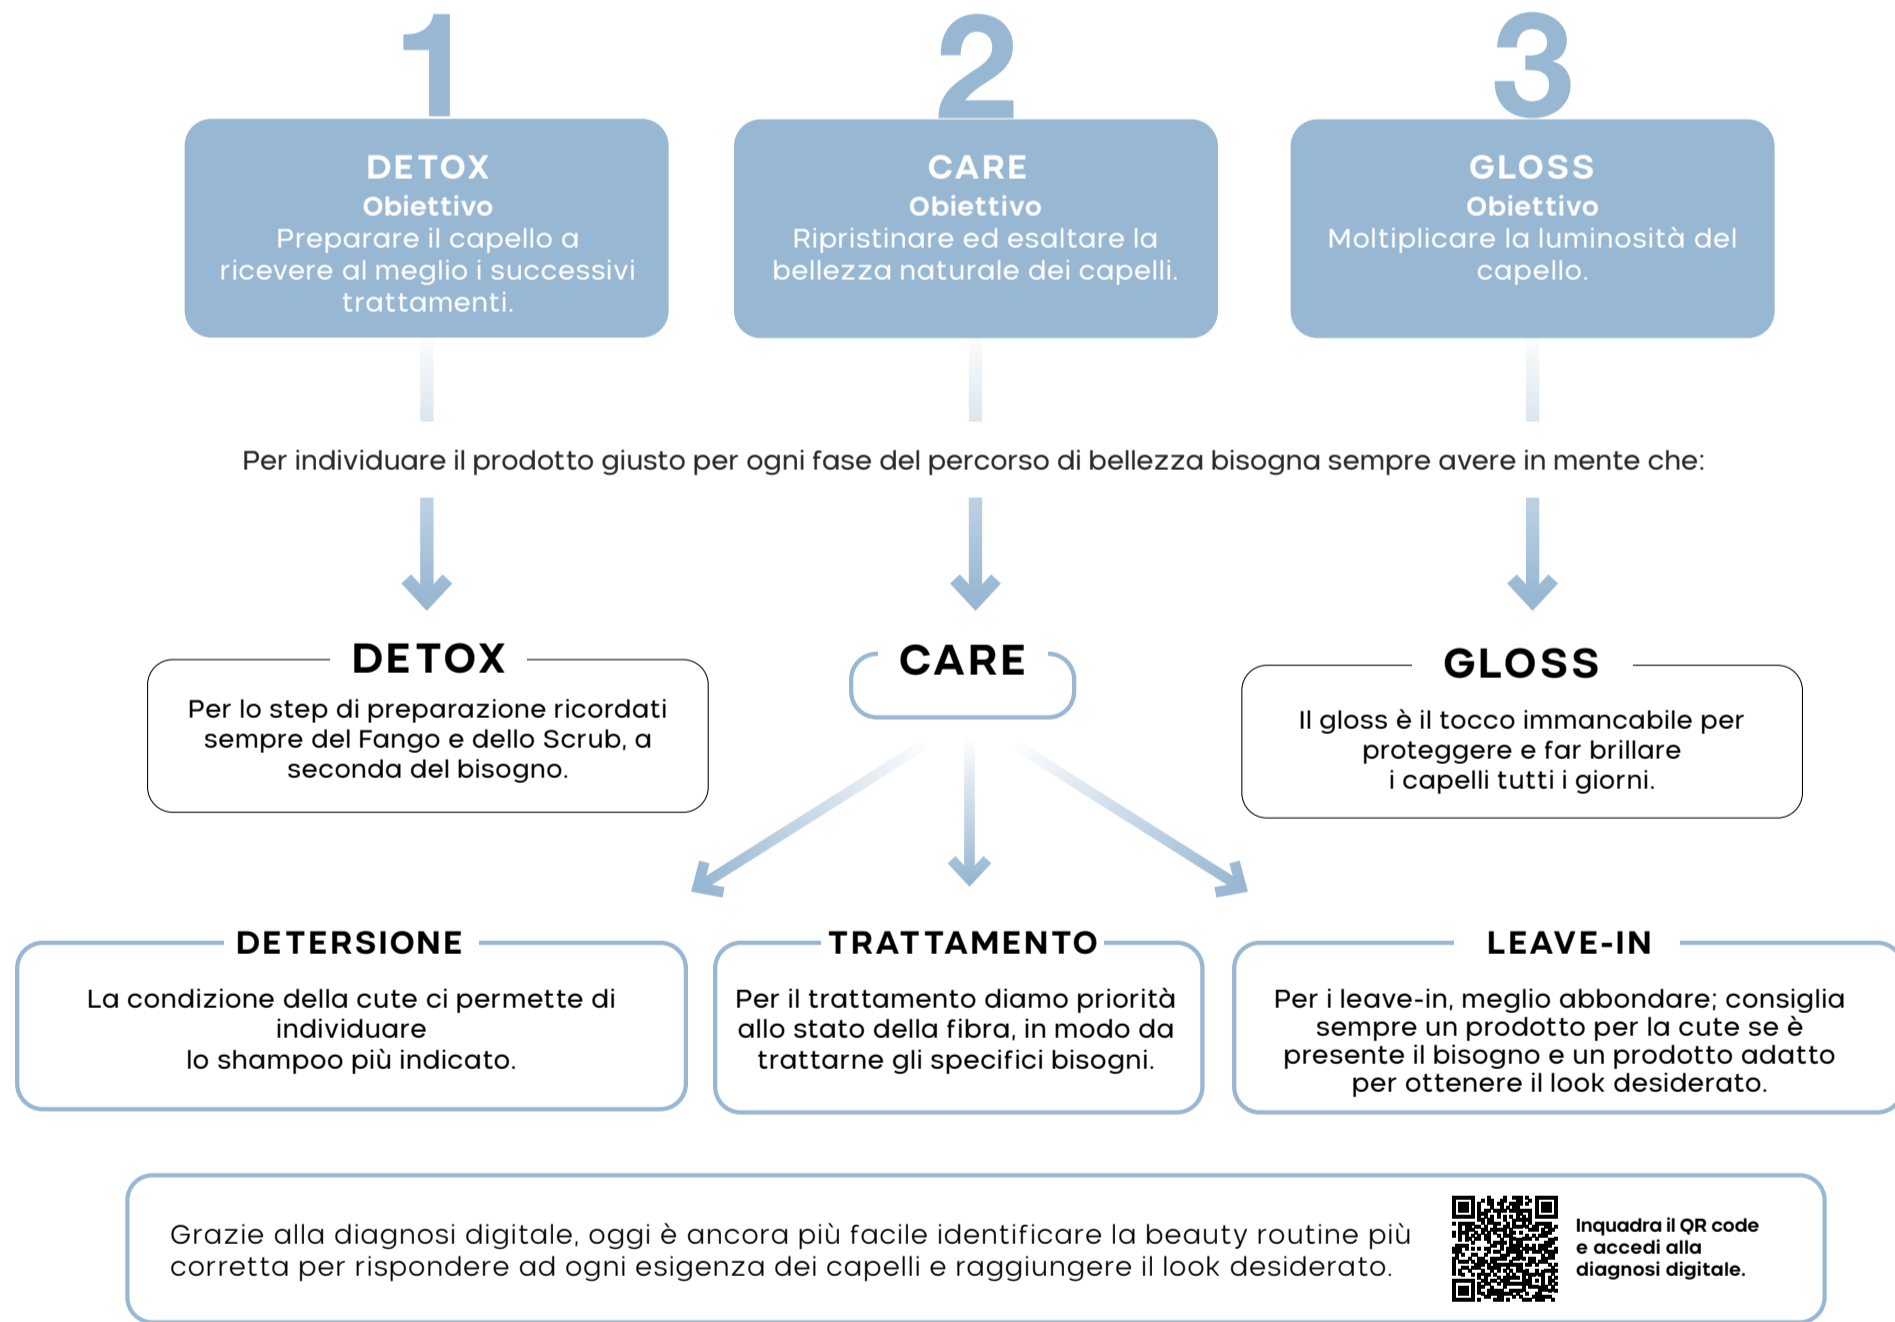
1

DETOX
Obiettivo
Preparare il capello a ricevere al meglio i successivi trattamenti.

2

CARE
Obiettivo
Ripristinare ed esaltare la bellezza naturale dei capelli.

3

GLOSS
Obiettivo
Moltiplicare la luminosità del capello.

Per individuare il prodotto giusto per ogni fase del percorso di bellezza bisogna sempre avere in mente che:

DETOX
Per lo step di preparazione ricordati sempre del Fango e dello Scrub, a seconda del bisogno.

CARE

GLOSS
Il gloss è il tocco immancabile per proteggere e far brillare i capelli tutti i giorni.

DETERSIONE
La condizione della cute ci permette di individuare lo shampoo più indicato.

TRATTAMENTO
Per il trattamento diamo priorità allo stato della fibra, in modo da trattarne gli specifici bisogni.

LEAVE-IN
Per i leave-in, meglio abbondare; consiglia sempre un prodotto per la cute se è presente il bisogno e un prodotto adatto per ottenere il look desiderato.

Grazie alla diagnosi digitale, oggi è ancora più facile identificare la beauty routine più corretta per rispondere ad ogni esigenza dei capelli e raggiungere il look desiderato.

Inquadra il QR code e accedi alla diagnosi digitale.